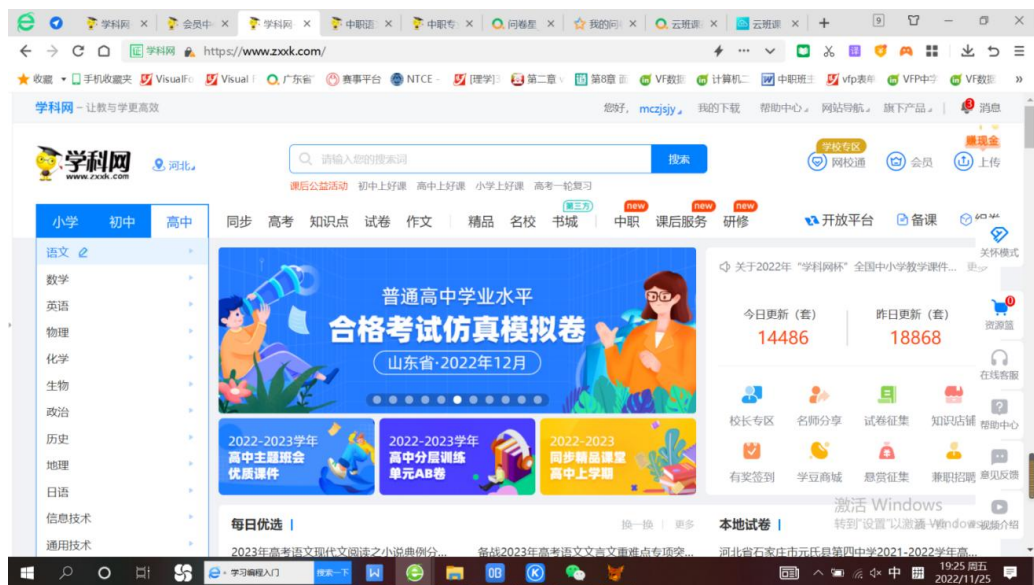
学科网 × 会员中 × 学科网 × 中职语 × 中职专 × 问卷星 × 我的问 × 云班课 × 云班课 × +

学科网 https://www.zxxk.com/

收藏 手机收藏夹 VisualFo Visual 广东省 赛事平台 NTCE [理学] 第二章 第8章 VF数据 计算机二 中职班主 vfp表单 VFP中字 VF数据

学科网 - 让教与学更高效

您好, mczjsjy 我的下载 帮助中心 网站导航 旗下产品 消息

学科网 www.zxxk.com 河北

请输入您的搜索词 搜索

寒假公益活动 初中上好课 高中上好课 小学上好课 高考一轮复习

学校专区 网校通 会员 赚现金 上传

小学 初中 高中

同步 高考 知识点 试卷 作文 精品 名校 第三方 书城 new 中职 new 课后服务 new 研修 开放平台 备课

语文
数学
英语
物理
化学
生物
政治
历史
地理
日语
信息技术
通用技术

普通高中学业水平
合格考试仿真模拟卷
山东省·2022年12月

2022-2023学年 高中主题班会 优质课件
2022-2023学年 高中分层训练 单元AB卷
2022-2023 同步精品课堂 高中上学期

关于2022年"学科网杯"全国中小学教学课件... 更

今日更新(套) 14486
昨日更新(套) 18868

校长专区 名师分享 试卷征集 知识店铺
有奖签到 学豆商城 悬赏征集 兼职招聘

关怀模式 资源篮 在线客服 帮助中心 意见反馈 视频介绍

每日优选 换一换 更多
2023年高考语文现代文阅读之小说典例分...
备战2023年高考语文文言文重难点专项突...

本地试卷
河北省石家庄市元氏县第四中学2021-2022学年高...

激活 Windows
转到"设置"以激活 Windows。

学习编程入门 搜索一下

19:25 周五
2022/11/25